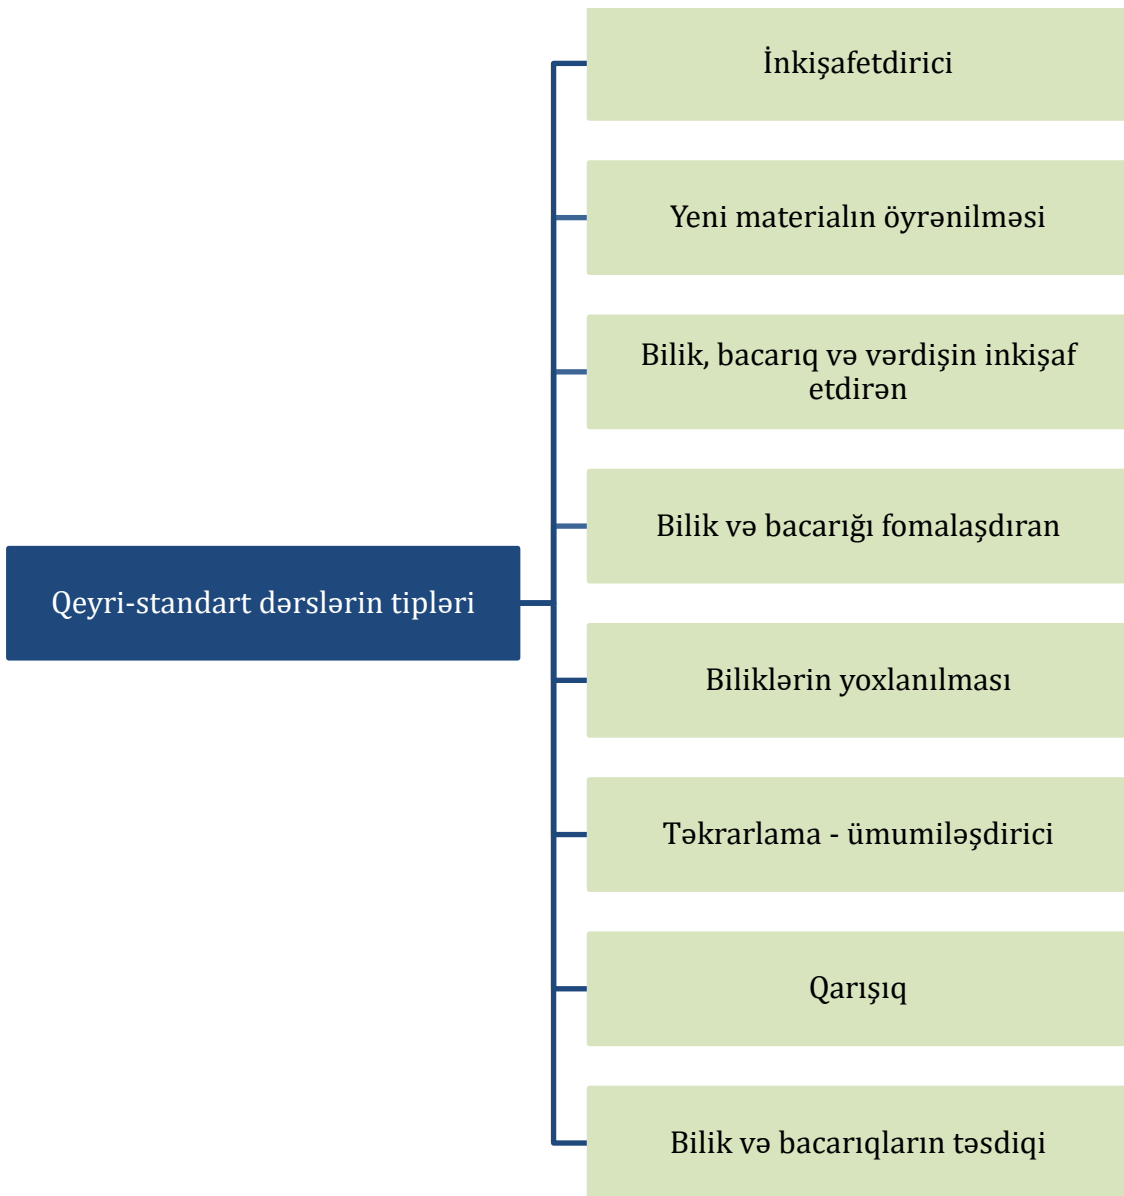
Qeyri-standart dərslərin tipləri

İnkişafetdirici

Yeni materialın öyrənilməsi

Bilik, bacarıq və vərdişin inkişaf etdirən

Bilik və bacarığı fomalaşdıran

Biliklərin yoxlanılması

Təkrarlama - ümumiləşdirici

Qarışıq

Bilik və bacarıqların təsdiqi